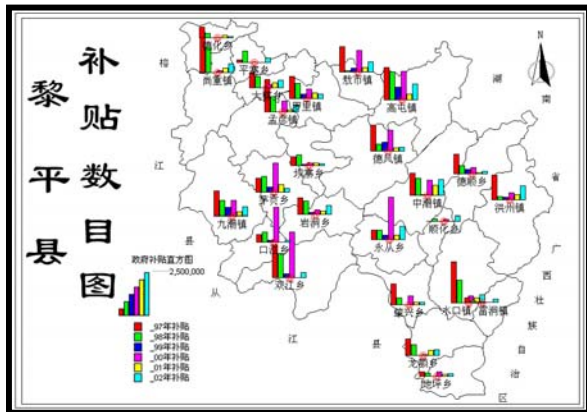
黎平县

补贴数目图

政府补贴直方图

2,500,000

_97年补贴
_98年补贴
_99年补贴
_00年补贴
_01年补贴
_02年补贴

N

榕

江

从

江

县

湖

南

省

广

西

壮

族

自

治

区

德化乡
尚重镇
平寨乡
大稼乡
孟彦镇
罗里镇
敖市镇
高屯镇
德凤镇
坝寨乡
茅贡乡
九潮镇
岩洞乡
口江乡
双江乡
中潮镇
德顺乡
洪州镇
顺化乡
永从乡
肇兴乡
水口镇
雷洞镇
龙额乡
地坪乡